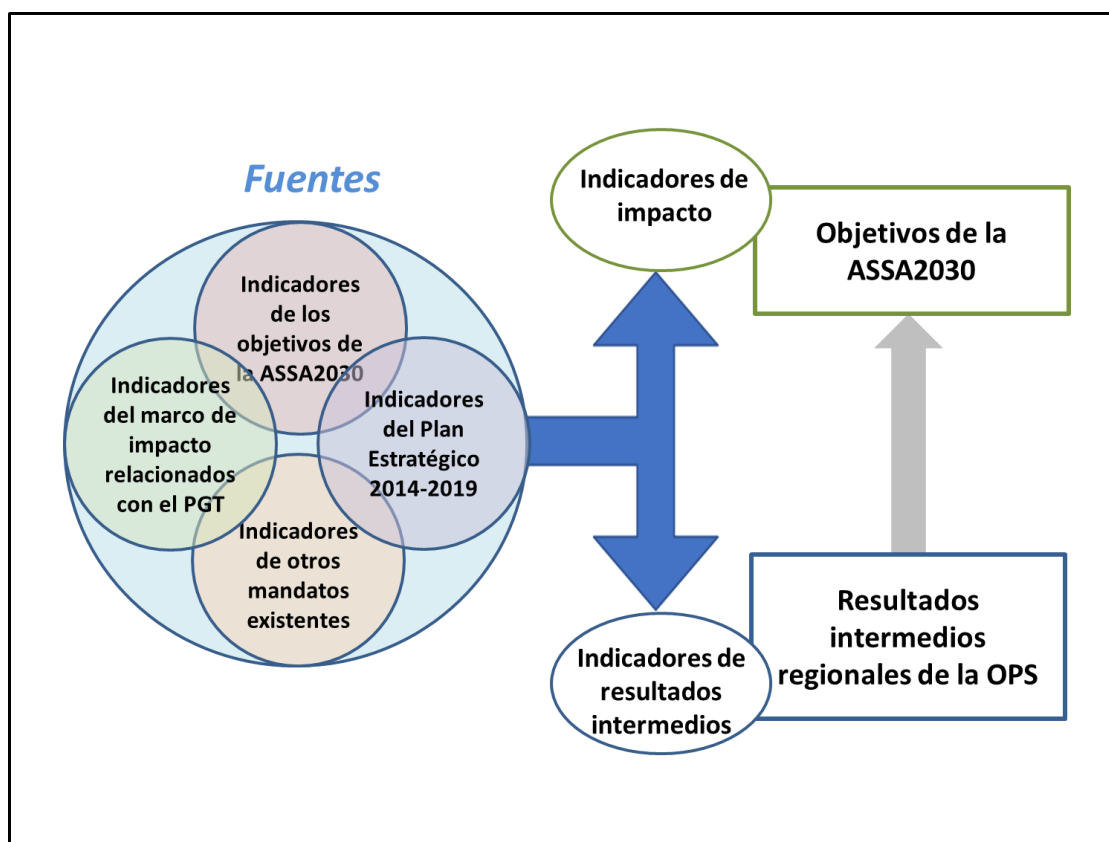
Fuentes

Indicadores de los objetivos de la ASSA2030

Indicadores del marco de impacto relacionados con el PGT

Indicadores del Plan Estratégico 2014-2019

Indicadores de otros mandatos existentes

Indicadores de impacto

Objetivos de la ASSA2030

Indicadores de resultados intermedios

Resultados intermedios regionales de la OPS